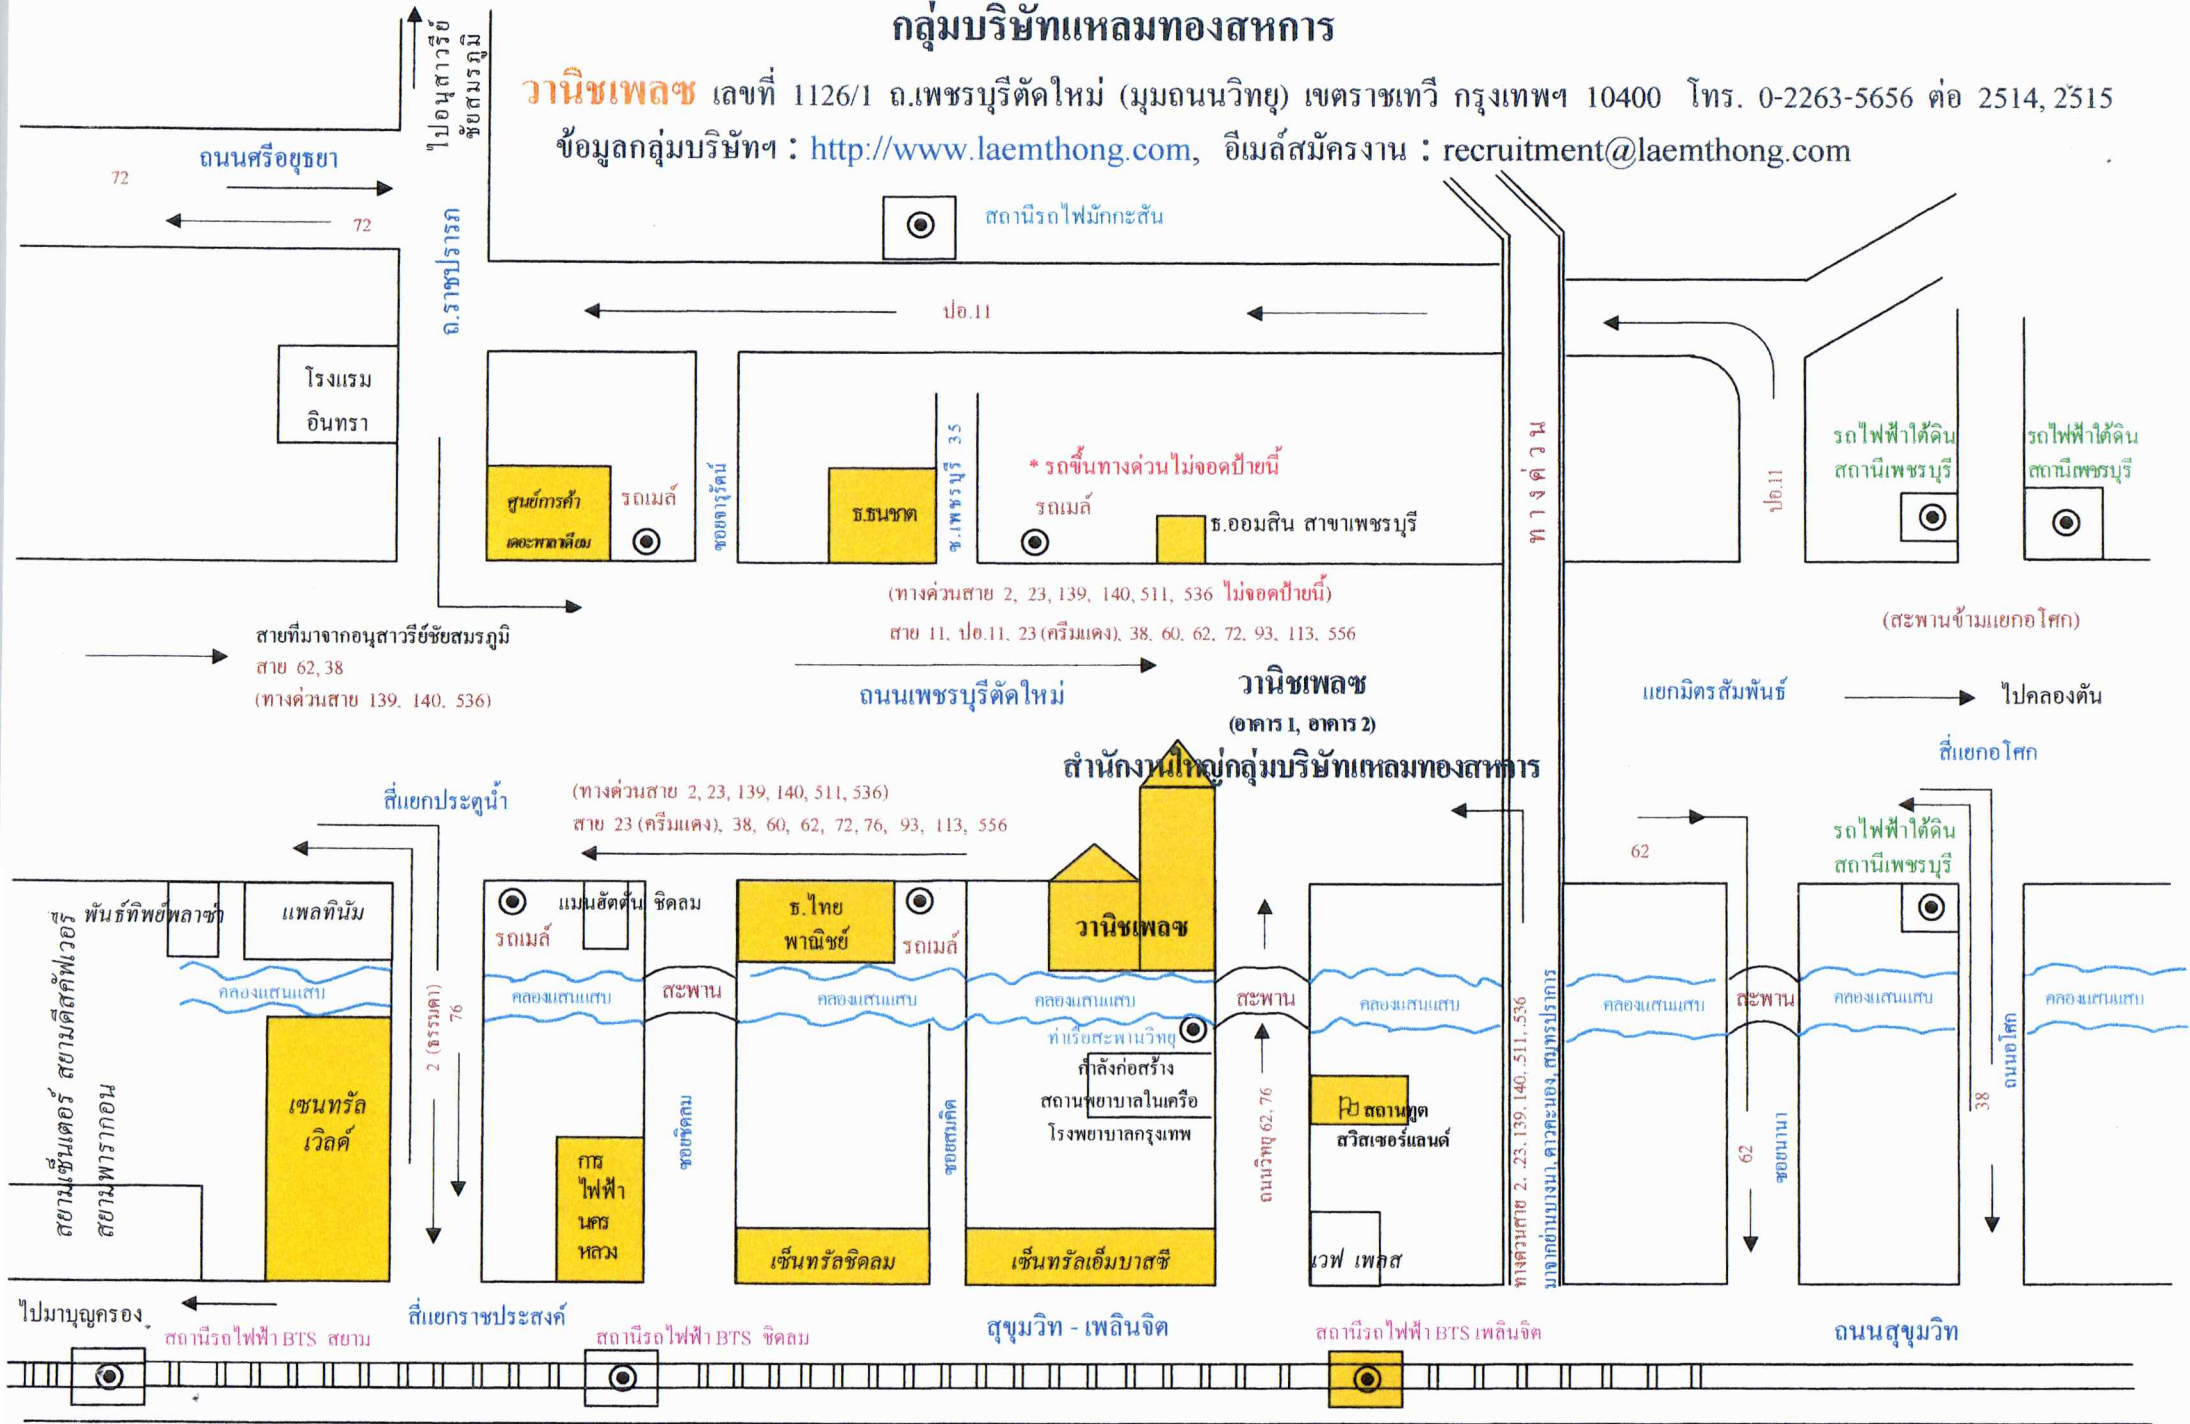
กลุ่มบริษัทแหลมทองสหการ

วานิชเพลซ เลขที่ 1126/1 ถ.เพชรบุรีตัดใหม่ (มุมถนนวิทยุ) เขตราชเทวี กรุงเทพฯ 10400 โทร. 0-2263-5656 ต่อ 2514, 2515

ข้อมูลกลุ่มบริษัทฯ : http://www.laemthong.com, อีเมล์สมัครงาน : recruitment@laemthong.com

ไปอนุสาวรีย์ชัยสมรภูมิ

ถนนศรีอยุธยา

72

72

ถ.ราชปรารภ

สถานีรถไฟมักกะสัน

ปอ.11

โรงแรม อินทรา

ศูนย์การค้า เดอะพาลาเดียม

รถเมล์

ซอยจารุรัตน์

ธ.ธนชาต

ซ.เพชรบุรี 35

* รถขึ้นทางด่วนไม่จอดป้ายนี้

รถเมล์

ธ.ออมสิน สาขาเพชรบุรี

ทางด่วน

ปอ.11

รถไฟฟ้าใต้ดิน สถานีเพชรบุรี

รถไฟฟ้าใต้ดิน สถานีเพชรบุรี

(ทางด่วนสาย 2, 23, 139, 140, 511, 536 ไม่จอดป้ายนี้)

สาย 11, ปอ.11, 23 (ครีมแดง), 38, 60, 62, 72, 93, 113, 556

(สะพานข้ามแยกอโศก)

สายที่มาจากอนุสาวรีย์ชัยสมรภูมิ สาย 62, 38 (ทางด่วนสาย 139, 140, 536)

ถนนเพชรบุรีตัดใหม่

วานิชเพลซ (อาคาร 1, อาคาร 2)

แยกมิตรสัมพันธ์

ไปคลองตัน

สี่แยกอโศก

สำนักงานใหญ่กลุ่มบริษัทแหลมทองสหการ

สี่แยกประตูน้ำ

(ทางด่วนสาย 2, 23, 139, 140, 511, 536)

สาย 23 (ครีมแดง), 38, 60, 62, 72, 76, 93, 113, 556

62

รถไฟฟ้าใต้ดิน สถานีเพชรบุรี

พันธ์ทิพย์พลาซ่า

แพลทินัม

แมนฮัตตัน ชิดลม

รถเมล์

ธ.ไทย พาณิชย์

รถเมล์

วานิชเพลซ

คลองแสนแสบ

สะพาน

คลองแสนแสบ

คลองแสนแสบ

สะพาน

คลองแสนแสบ

คลองแสนแสบ

สะพาน

คลองแสนแสบ

คลองแสนแสบ

ท่าเรือสะพานวิทยุ

กำลังก่อสร้าง สถานพยาบาลในเครือ โรงพยาบาลกรุงเทพ

สยามเซ็นเตอร์ สยามดิสคัฟเวอรี่

สยามพารากอน

เซนทรัล เวิลด์

2 (ธรรมดา) 76

การไฟฟ้า นครหลวง

ซอยชิดลม

ซอยสมคิด

ถนนวิทยุ 62, 76

สถานทูต สวิสเซอร์แลนด์

ทางด่วนสาย 2, 23, 139, 140, 511, 536 มาจากบางนา, ดาวคะนอง, สมุทรปราการ

62

ซอยนานา

38

ถนนอโศก

เซ็นทรัลชิดลม

เซ็นทรัลเอ็มบาสซี

เวฟ เพลส

ไปมาบุญครอง

สี่แยกราชประสงค์

สถานีรถไฟฟ้า BTS สยาม

สถานีรถไฟฟ้า BTS ชิดลม

สุขุมวิท - เพลินจิต

สถานีรถไฟฟ้า BTS เพลินจิต

ถนนสุขุมวิท